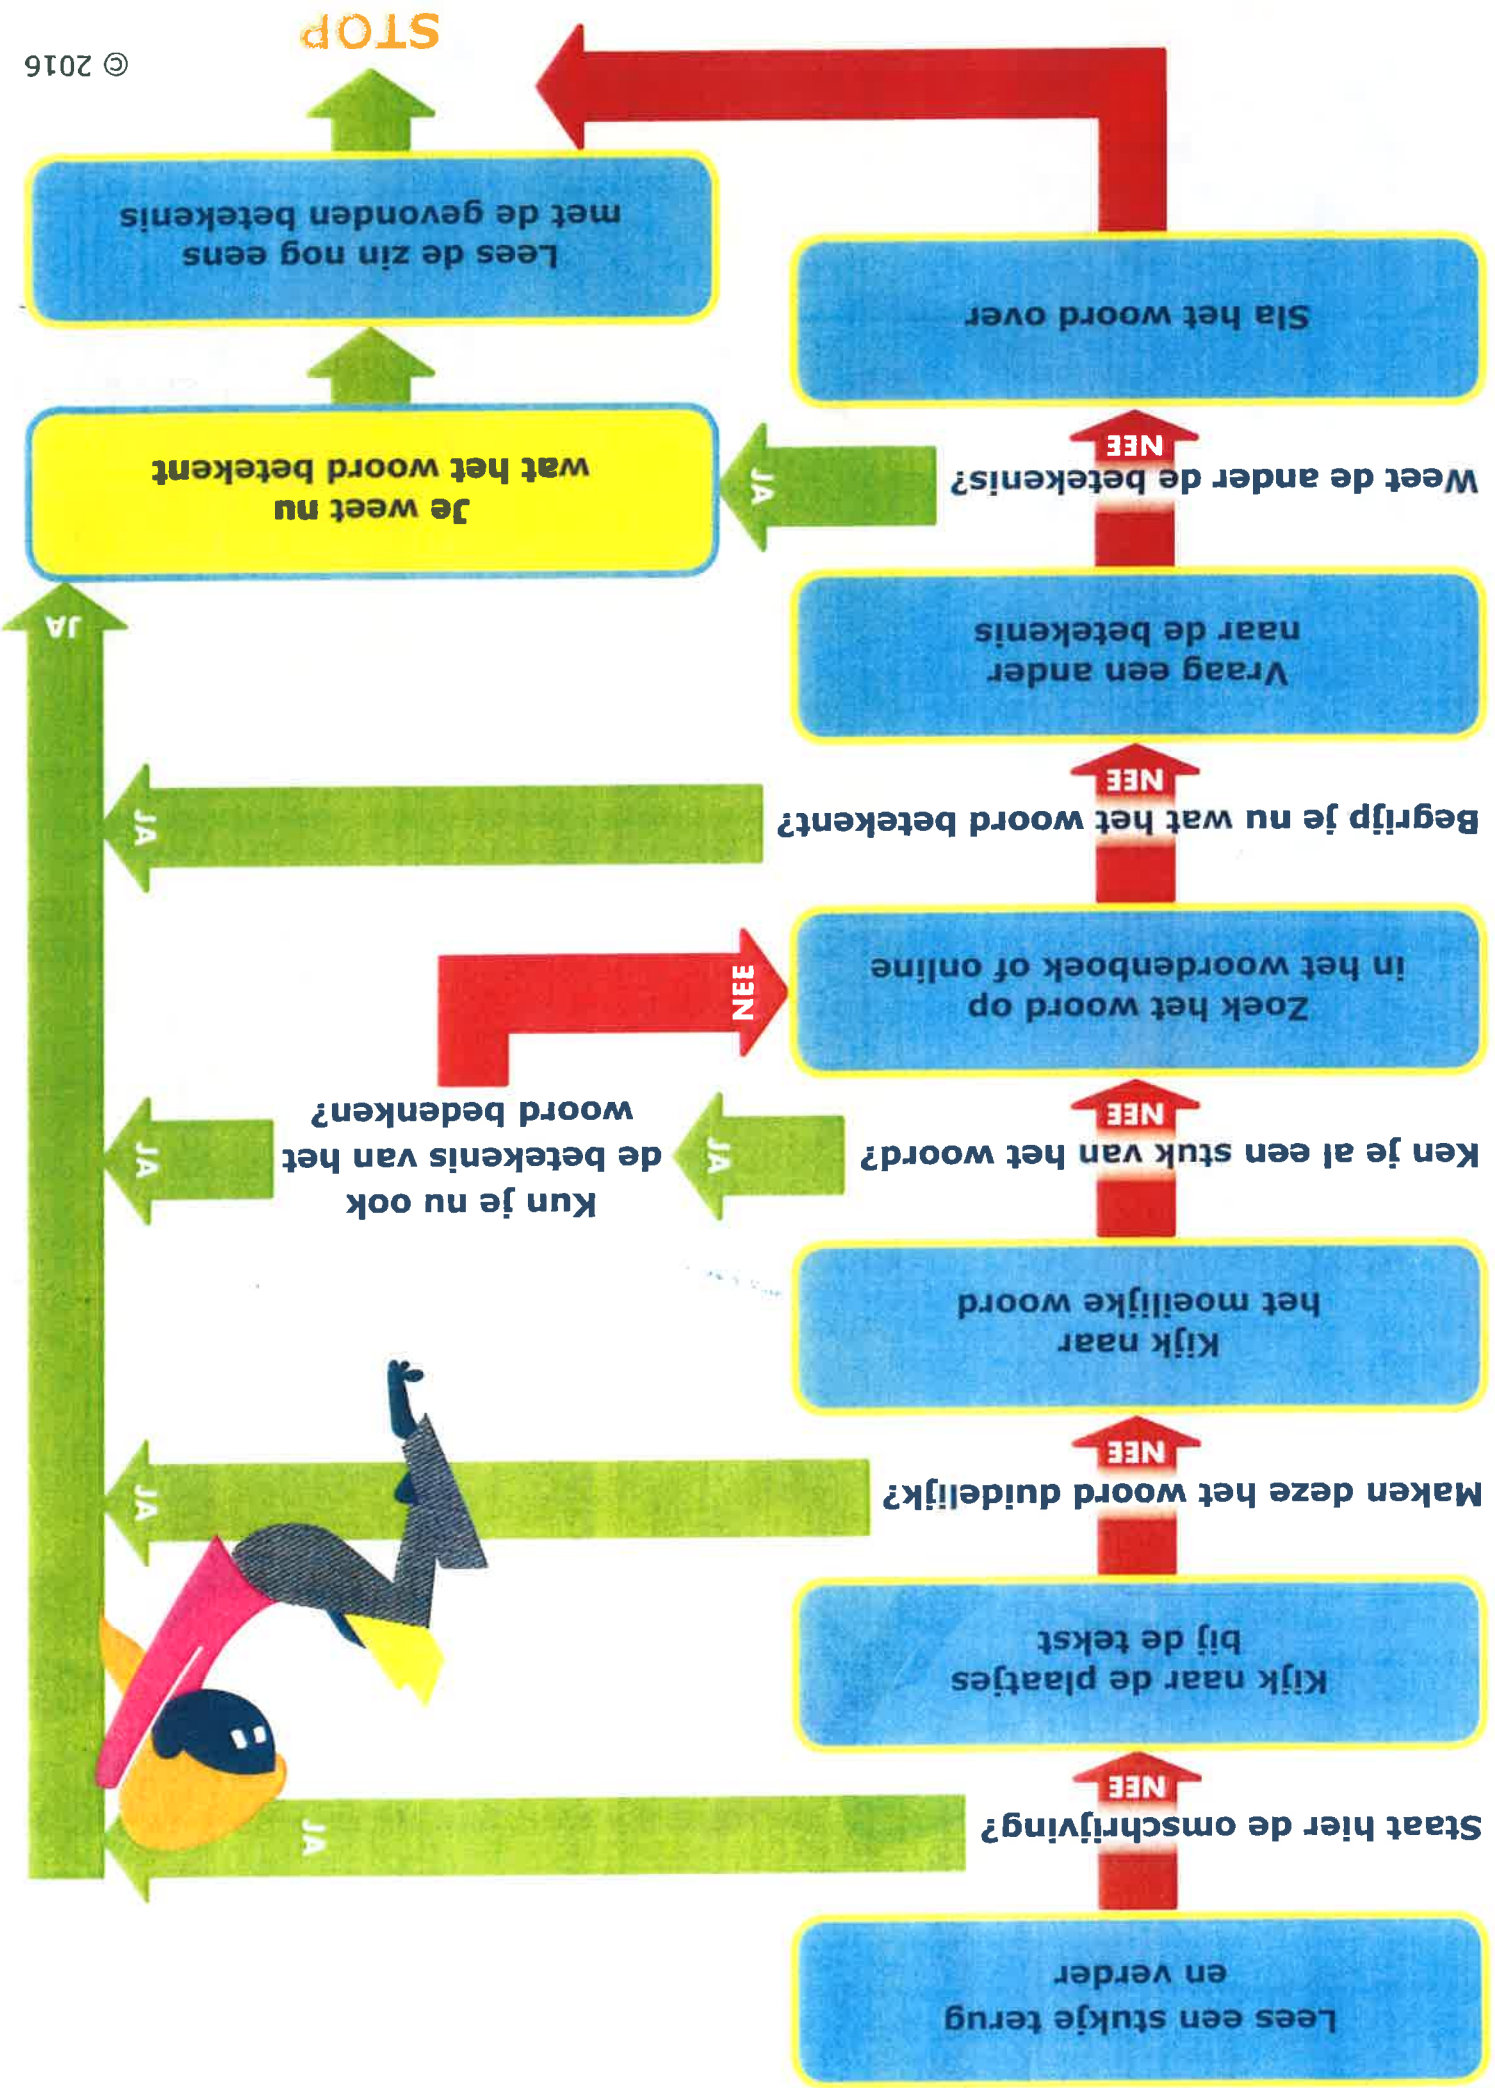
Lees een stukje terug en verder

NEE

Staat hier de omschrijving?

JA

NEE

Kijk naar de plaatjes bij de tekst

NEE

Maken deze het woord duidelijk?

JA

Kijk naar het moeilijke woord

NEE

Ken je al een stuk van het woord?

JA

Kun je nu ook de betekenis van het woord bedenken?

JA

NEE

Zoek het woord op in het woordenboek of online

NEE

Begrijp je nu wat het woord betekent?

JA

Vraag een ander naar de betekenis

NEE

Weet de ander de betekenis?

JA

Sla het woord over

JA

Je weet nu wat het woord betekent

Lees de zin nog eens met de gevonden betekenis

STOP

© 2016